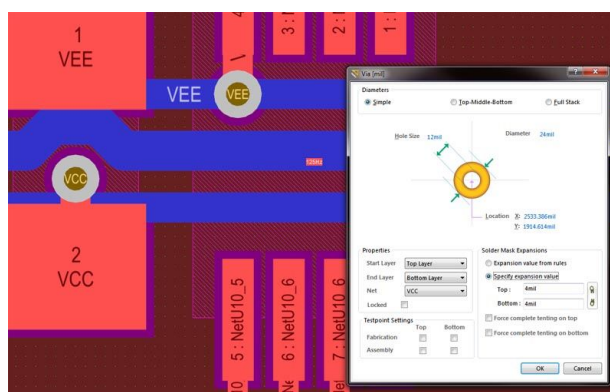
1
VEE

VEE

VEE

VCC

2
VCC

3 :

2 :

1 :

5 : NetU10_5

6 : NetU10_6

7 : NetU10_6

Via [mil]

Diameters

Simple

Top-Middle-Bottom

Full Stack

Hole Size 12mil

Diameter 24mil

Location X: 2533.386mil

Y: 1914.614mil

Properties

Start Layer Top Layer

End Layer Bottom Layer

Net VCC

Locked

Testpoint Settings

Top Bottom

Fabrication

Assembly

Solder Mask Expansions

Expansion value from rules

Specify expansion value

Top : 4mil

Bottom : 4mil

Force complete tenting on top

Force complete tenting on bottom

OK

Cancel